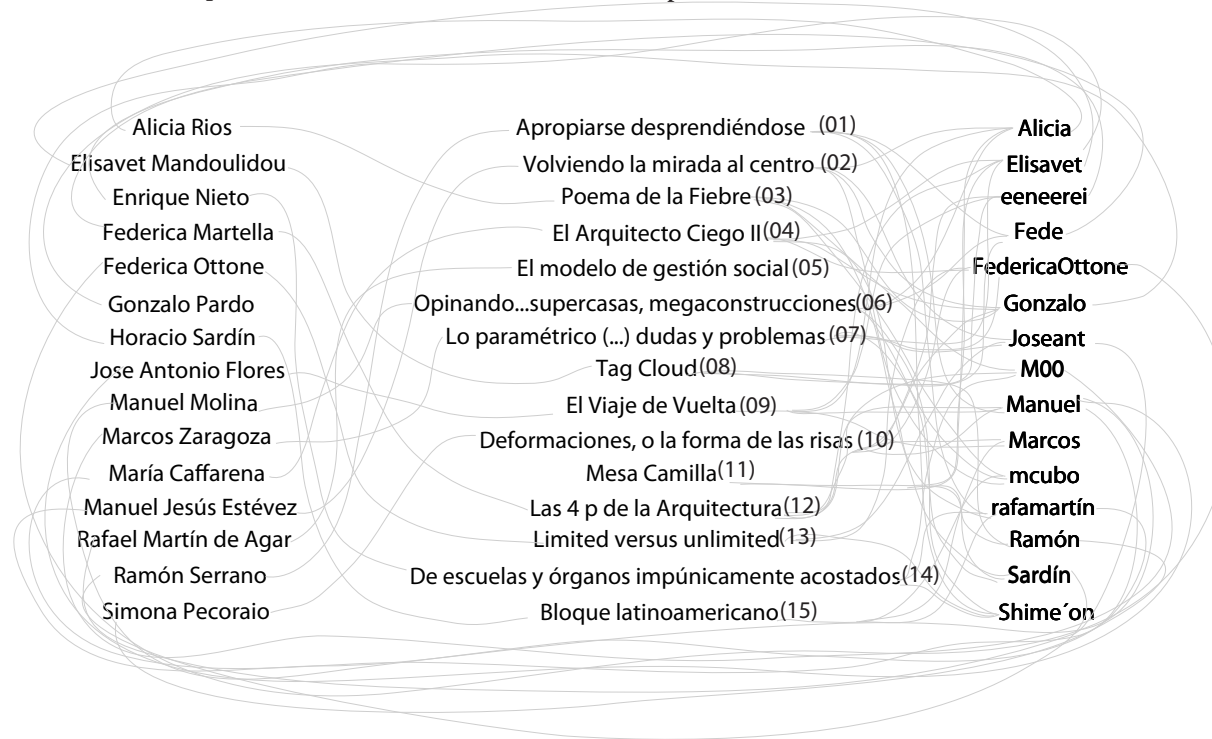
Alicia Rios
Elisavet Mandoulidou
Enrique Nieto
Federica Martella
Federica Ottone
Gonzalo Pardo
Horacio Sardín
Jose Antonio Flores
Manuel Molina
Marcos Zaragoza
María Caffarena
Manuel Jesús Estévez
Rafael Martín de Agar
Ramón Serrano
Simona Pecoraio

Apropiarse desprendiéndose (01)
Volviendo la mirada al centro (02)
Poema de la Fiebre (03)
El Arquitecto Ciego II (04)
El modelo de gestión social (05)
Opinando...supercasas, megaconstrucciones (06)
Lo paramétrico (...) dudas y problemas (07)
Tag Cloud (08)
El Viaje de Vuelta (09)
Deformaciones, o la forma de las risas (10)
Mesa Camilla (11)
Las 4 p de la Arquitectura (12)
Limited versus unlimited (13)
De escuelas y órganos impúnicamente acostados (14)
Bloque latinoamericano (15)

Alicia
Elisavet
eeneerei
Fede
FedericaOttone
Gonzalo
Joseant
M00
Manuel
Marcos
mcubo
rafamartín
Ramón
Sardín
Shime´on